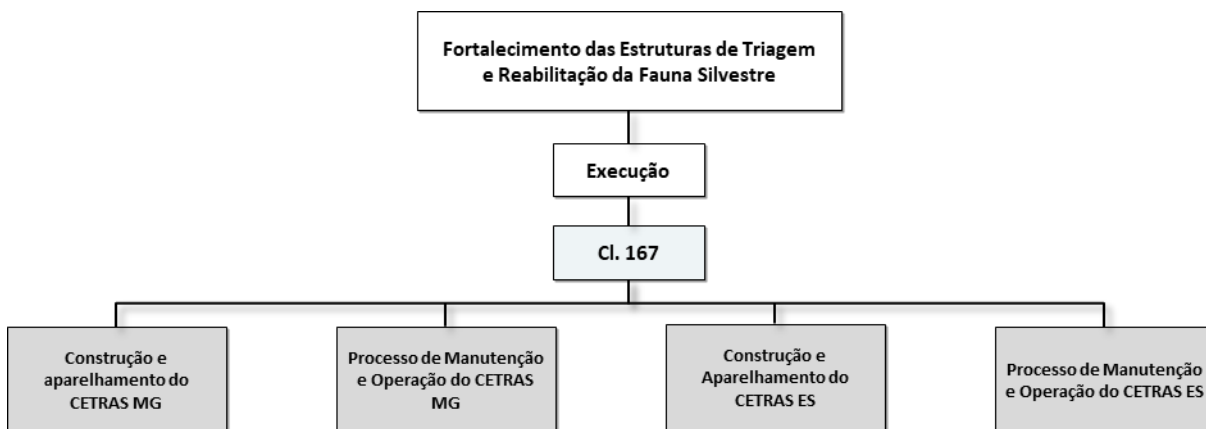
Fortalecimento das Estruturas de Triagem e Reabilitação da Fauna Silvestre

Execução

Cl. 167

Construção e aparelhamento do CETRAS MG

Processo de Manutenção e Operação do CETRAS MG

Construção e Aparelhamento do CETRAS ES

Processo de Manutenção e Operação do CETRAS ES